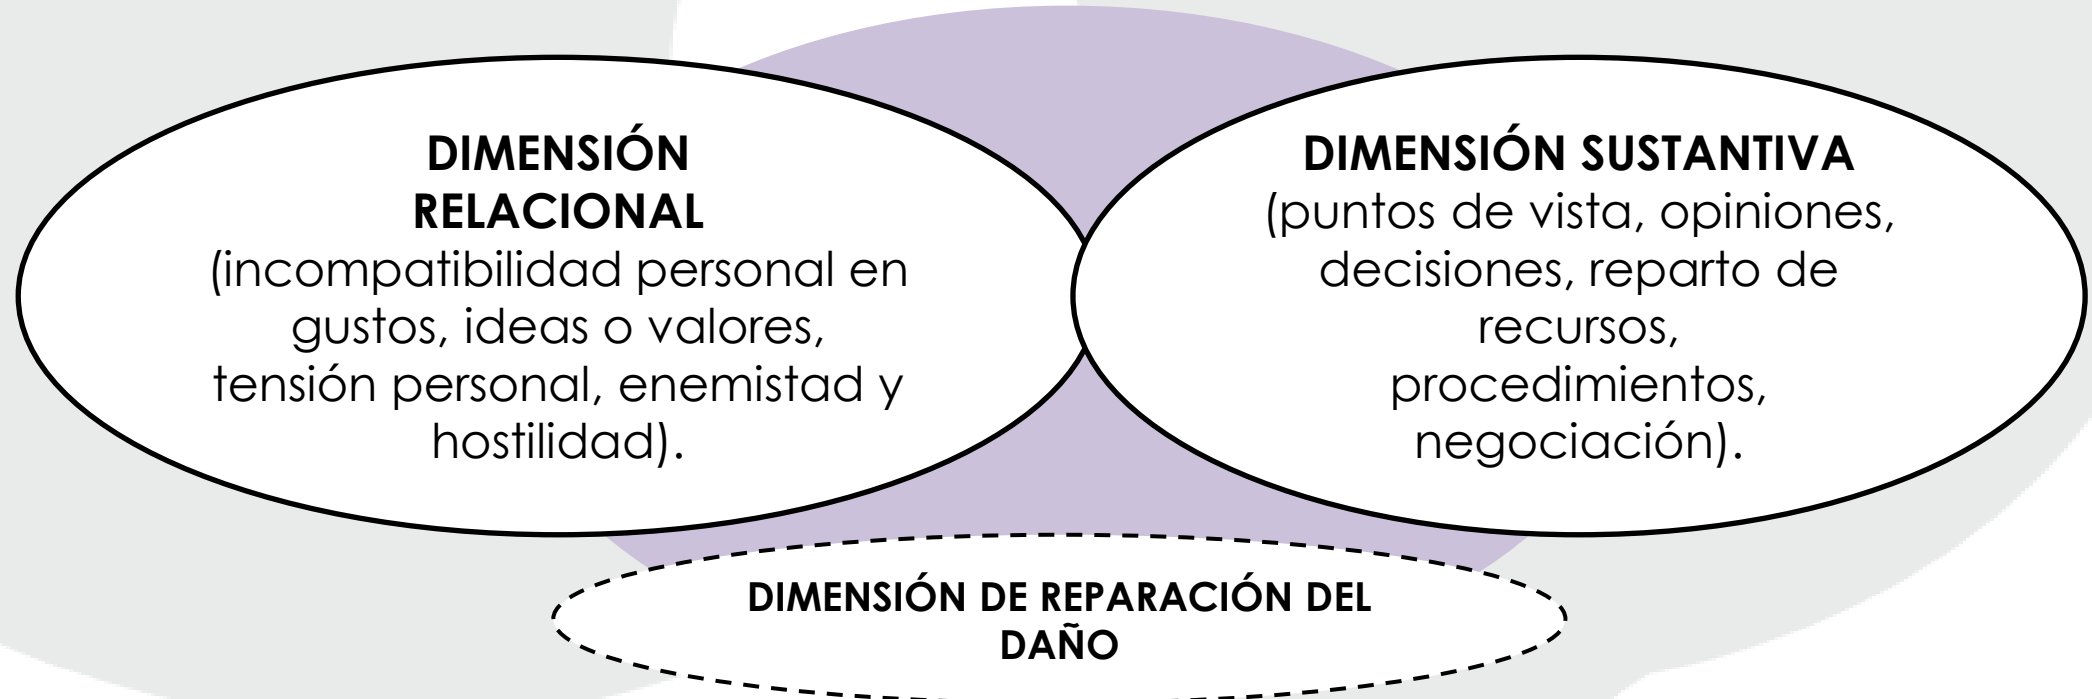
DIMENSIÓN RELACIONAL
(incompatibilidad personal en gustos, ideas o valores, tensión personal, enemistad y hostilidad).

DIMENSIÓN SUSTANTIVA
(puntos de vista, opiniones, decisiones, reparto de recursos, procedimientos, negociación).

DIMENSIÓN DE REPARACIÓN DEL DAÑO